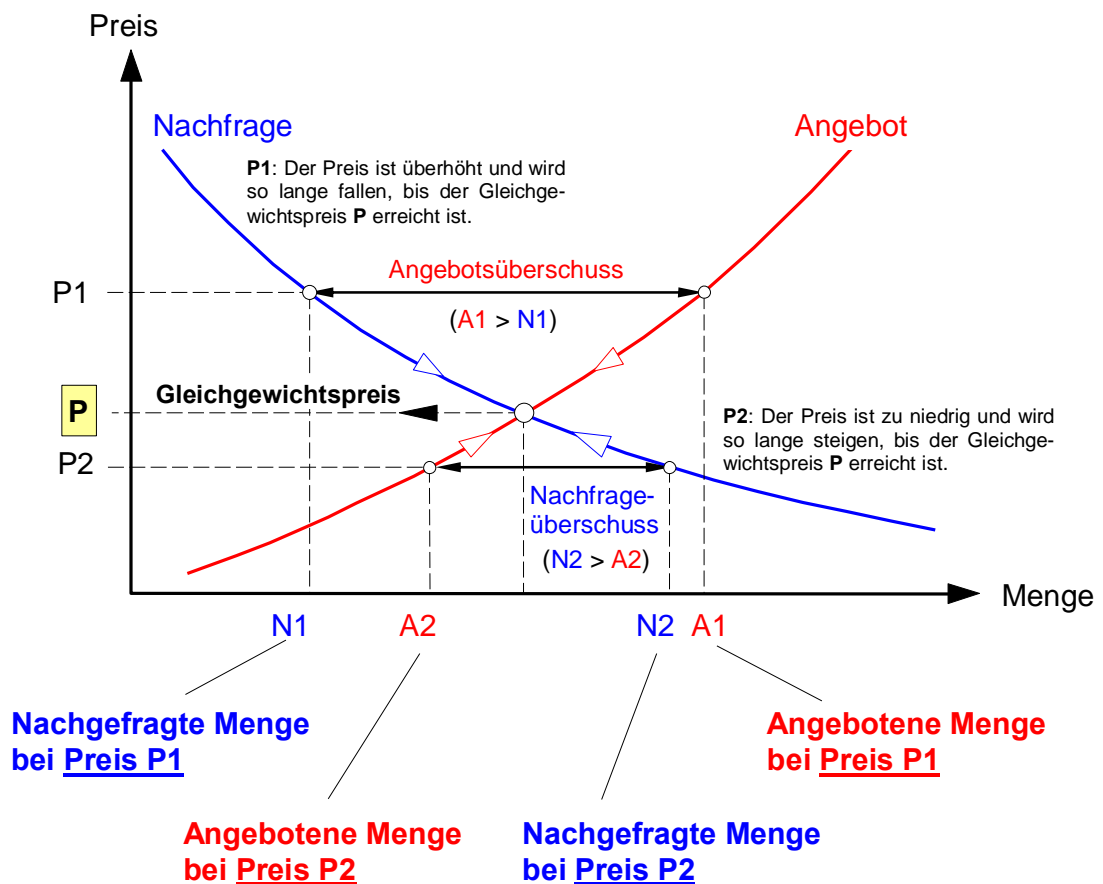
Preis

Nachfrage

Angebot

P1: Der Preis ist überhöht und wird so lange fallen, bis der Gleichgewichtspreis P erreicht ist.

Angebotsüberschuss

P1

(A1 > N1)

P

Gleichgewichtspreis

P2: Der Preis ist zu niedrig und wird so lange steigen, bis der Gleichgewichtspreis P erreicht ist.

P2

Nachfrageüberschuss

(N2 > A2)

Menge

N1 A2 N2 A1

Nachgefragte Menge bei Preis P1

Angebotene Menge bei Preis P1

Angebotene Menge bei Preis P2

Nachgefragte Menge bei Preis P2